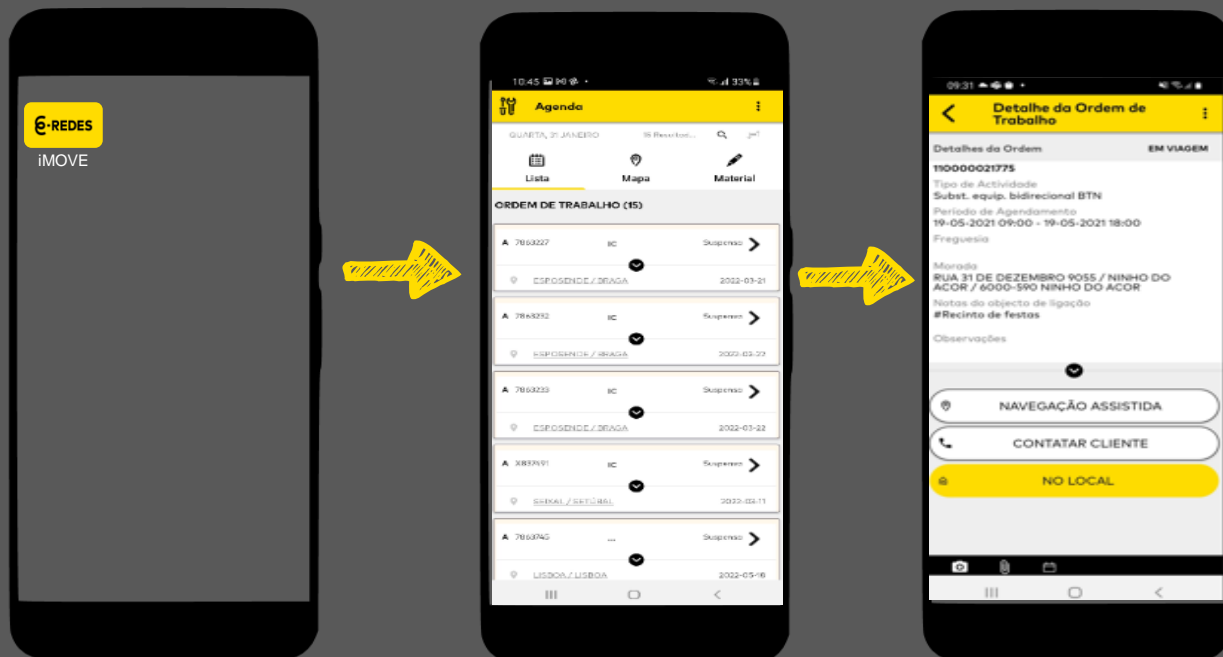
E-REDES
iMOVE

10:45 33%

Agenda

QUARTA, 31 JANEIRO 15 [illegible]

Lista Mapa Material

ORDEM DE TRABALHO (15)

A 7863227 IC Suspenso
ESPOSENDE / BRAGA 2022-03-21

A 7863232 IC Suspenso
ESPOSENDE / BRAGA 2022-03-22

A 7863233 IC Suspenso
ESPOSENDE / BRAGA 2022-03-22

A X837691 IC Suspenso
SEIXAL / SETÚBAL 2022-02-11

A 7863745 ... Suspenso
LISBOA / LISBOA 2022-05-16

09:31

Detalhe da Ordem de Trabalho

Detalhes da Ordem EM VIAGEM

110000021775
Tipo de Actividade
Subst. equip. bidirecional BTN
Periodo de Agendamento
19-05-2021 09:00 - 19-05-2021 18:00
Freguesia

Morada
RUA 31 DE DEZEMBRO 9055 / NINHO DO ACOR / 6000-590 NINHO DO ACOR
Notas do objecto de ligação
#Recinto de festas
Observações

NAVEGAÇÃO ASSISTIDA
CONTATAR CLIENTE
NO LOCAL